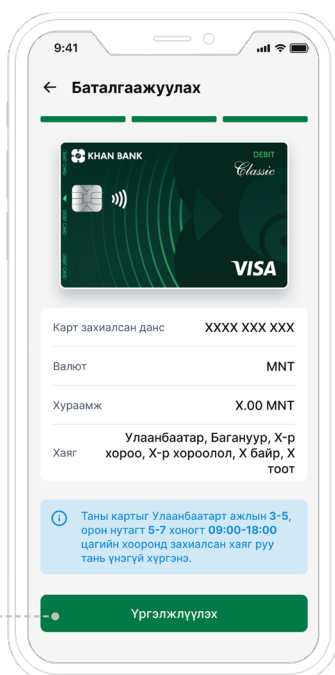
9:41

← Баталгаажуулах

KHAN BANK
DEBIT
Classic
VISA

Карт захиалсан данс XXXX XXX XXX

Валют MNT

Хураамж X.00 MNT

Хаяг Улаанбаатар, Багануур, Х-р хороо, Х-р хороолол, Х байр, Х тоот

Таны картыг Улаанбаатарт ажлын 3-5, орон нутагт 5-7 хоногт 09:00-18:00 цагийн хооронд захиалсан хаяг руу тань үнэгүй хүргэнэ.

Үргэлжлүүлэх